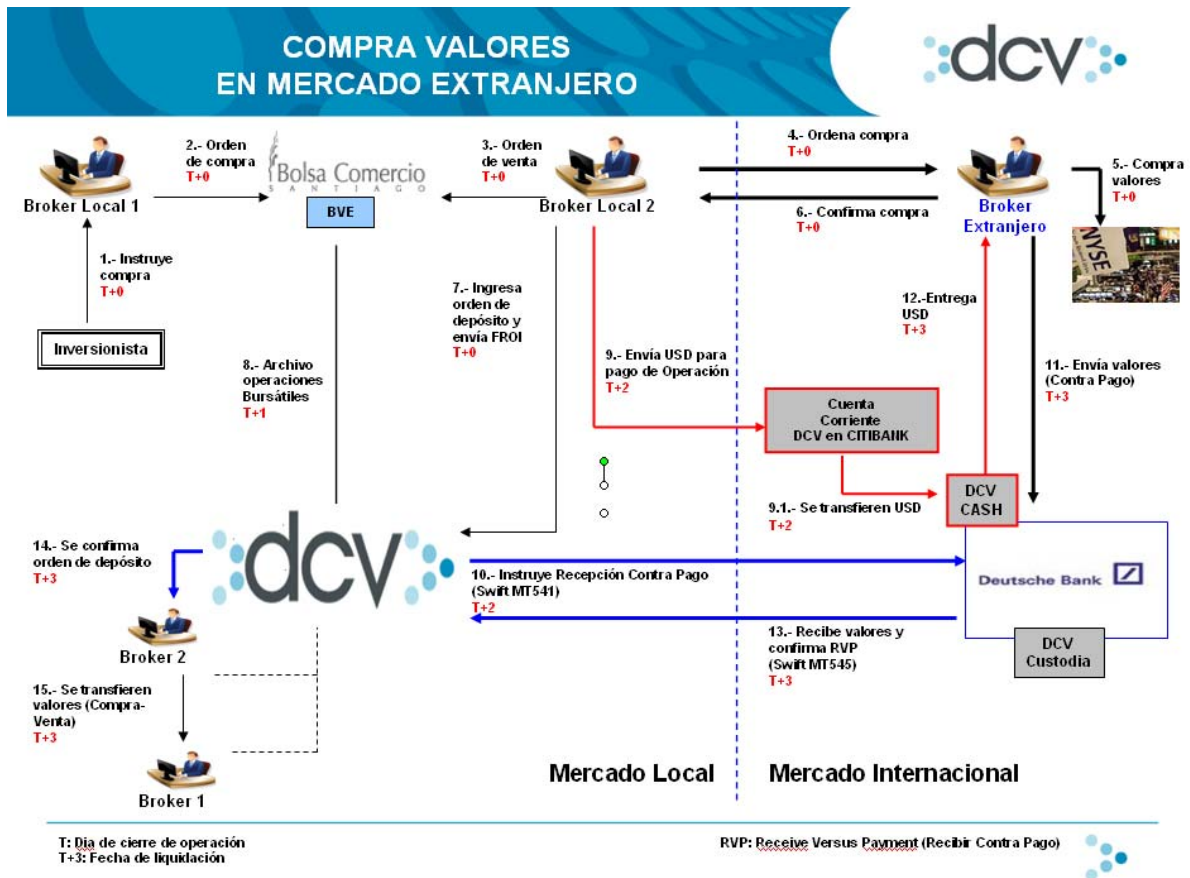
COMPRA VALORES
EN MERCADO EXTRANJERO

dcv

Broker Local 1

2.- Orden de compra
T+0

Bolsa Comercio
SANTIAGO

BVE

3.- Orden de venta
T+0

Broker Local 2

4.- Ordena compra
T+0

6.- Confirma compra
T+0

Broker Extranjero

5.- Compra valores
T+0

NYSE

1.- Instruye compra
T+0

Inversionista

7.- Ingresa orden de depósito y envía FROI
T+0

8.- Archivo operaciones Bursátiles
T+1

9.- Envía USD para pago de Operación
T+2

12.-Entrega USD
T+3

11.- Envía valores (Contra Pago)
T+3

Cuenta Corriente DCV en CITIBANK

9.1.- Se transfieren USD
T+2

DCV CASH

14.- Se confirma orden de depósito
T+3

dcv

10.- Instruye Recepción Contra Pago (Swift MT541)
T+2

Deutsche Bank

13.- Recibe valores y confirma RVP (Swift MT545)
T+3

DCV Custodia

Broker 2

15.- Se transfieren valores (Compra-Venta)
T+3

Broker 1

Mercado Local

Mercado Internacional

T: Dia de cierre de operación
T+3: Fecha de liquidación

RVP: Receive Versus Payment (Recibir Contra Pago)